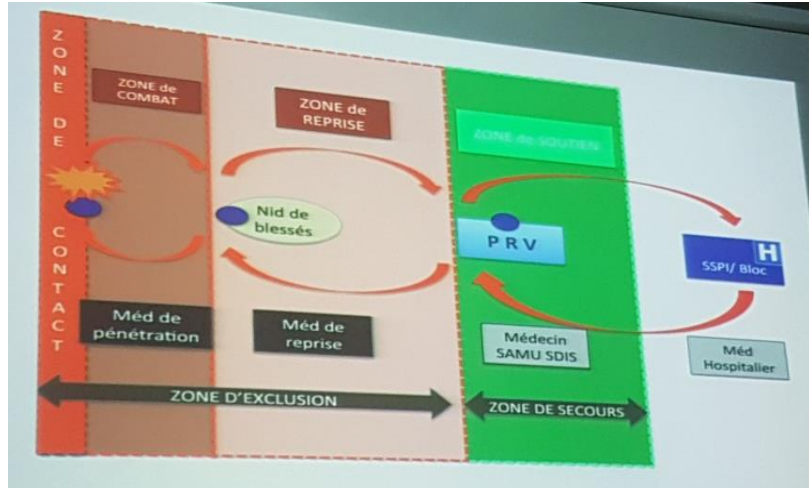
ZONE DE CONTACT

ZONE de COMBAT

ZONE de REPRISE

ZONE de SOUTIEN

Nid de blessés

P R V

H

SSPI/ Bloc

Méd de pénétration

Méd de reprise

Médecin SAMU SDIS

Méd Hospitalier

ZONE D'EXCLUSION

ZONE DE SECOURS